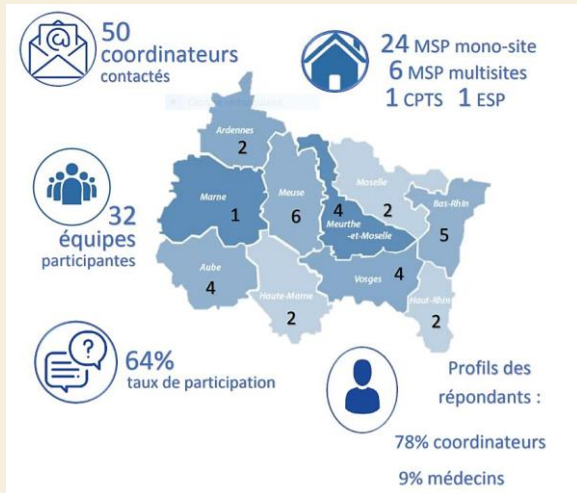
50 coordinateurs contactés

24 MSP mono-site
6 MSP multisites
1 CPTS 1 ESP

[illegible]

Ardennes
2

Marne
1

Meuse
6

4
Meurthe -et-Moselle

Moselle
2

Bas-Rhin
5

Aube
4

Haute-Marne
2

Vosges
4

Haut-Rhin
2

32 équipes participantes

64% taux de participation

Profils des répondants :

78% coordinateurs

9% médecins